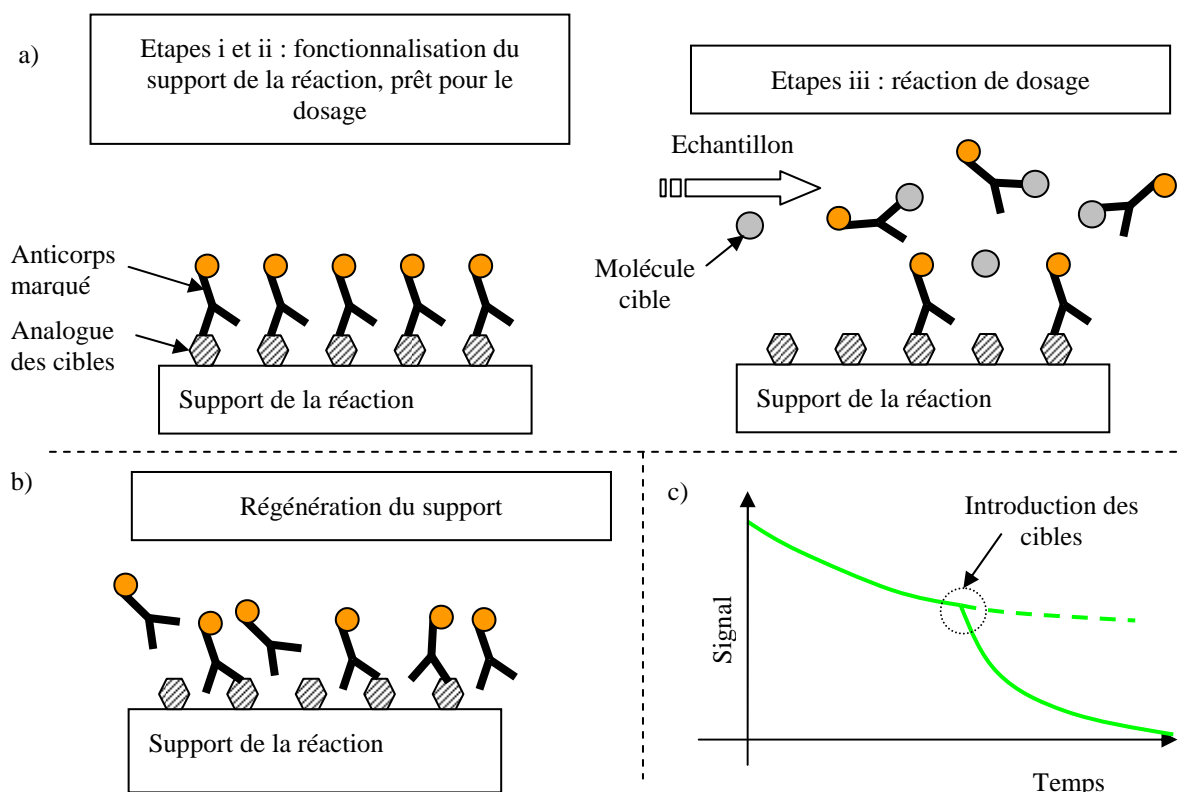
a)

Etapes i et ii : fonctionnalisation du support de la réaction, prêt pour le dosage

Etapes iii : réaction de dosage

Echantillon

Anticorps marqué

Analogue des cibles

Molécule cible

Support de la réaction

Support de la réaction

b)

Régénération du support

Support de la réaction

c)

Introduction des cibles

Signal

Temps